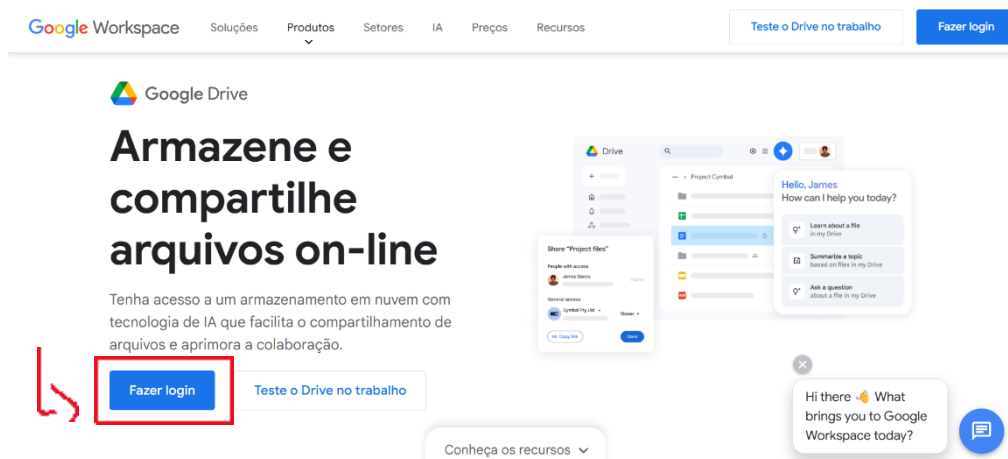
Google Workspace Soluções Produtos Setores IA Preços Recursos Teste o Drive no trabalho Fazer login

Google Drive

Armazene e compartilhe arquivos on-line

Tenha acesso a um armazenamento em nuvem com tecnologia de IA que facilita o compartilhamento de arquivos e aprimora a colaboração.

Fazer login Teste o Drive no trabalho

Drive

Project Cymbal

Hello, James
How can I help you today?

Learn about a file
in my Drive

Summarize a topic
based on files in my Drive

Ask a question
about a file in my Drive

Share "Project files"

People with access

James Barely

General access

Cymbal Pty Ltd

Viewer

Done

Hi there 👋 What brings you to Google Workspace today?

Conheça os recursos